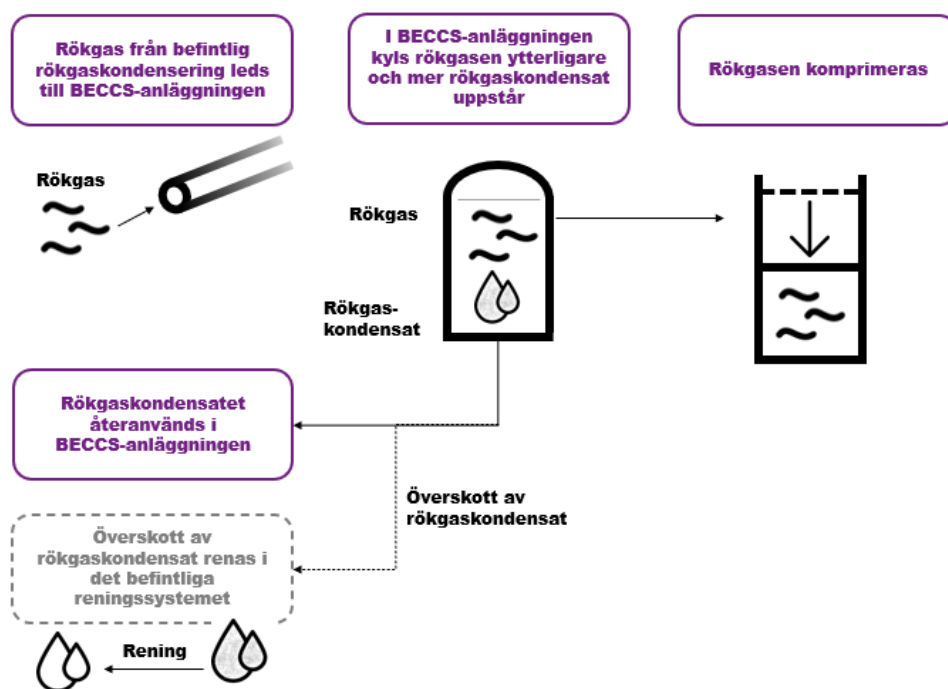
Rökgas från befintlig rökgaskondensering leds till BECCS-anläggningen

I BECCS-anläggningen kyls rökgasen ytterligare och mer rökgaskondensat uppstår

Rökgasen komprimeras

Rökgas

Rökgas

Rökgaskondensat

Rökgaskondensatet återanvänds i BECCS-anläggningen

Överskott av rökgaskondensat

Överskott av rökgaskondensat renas i det befintliga reningssystemet

Rening